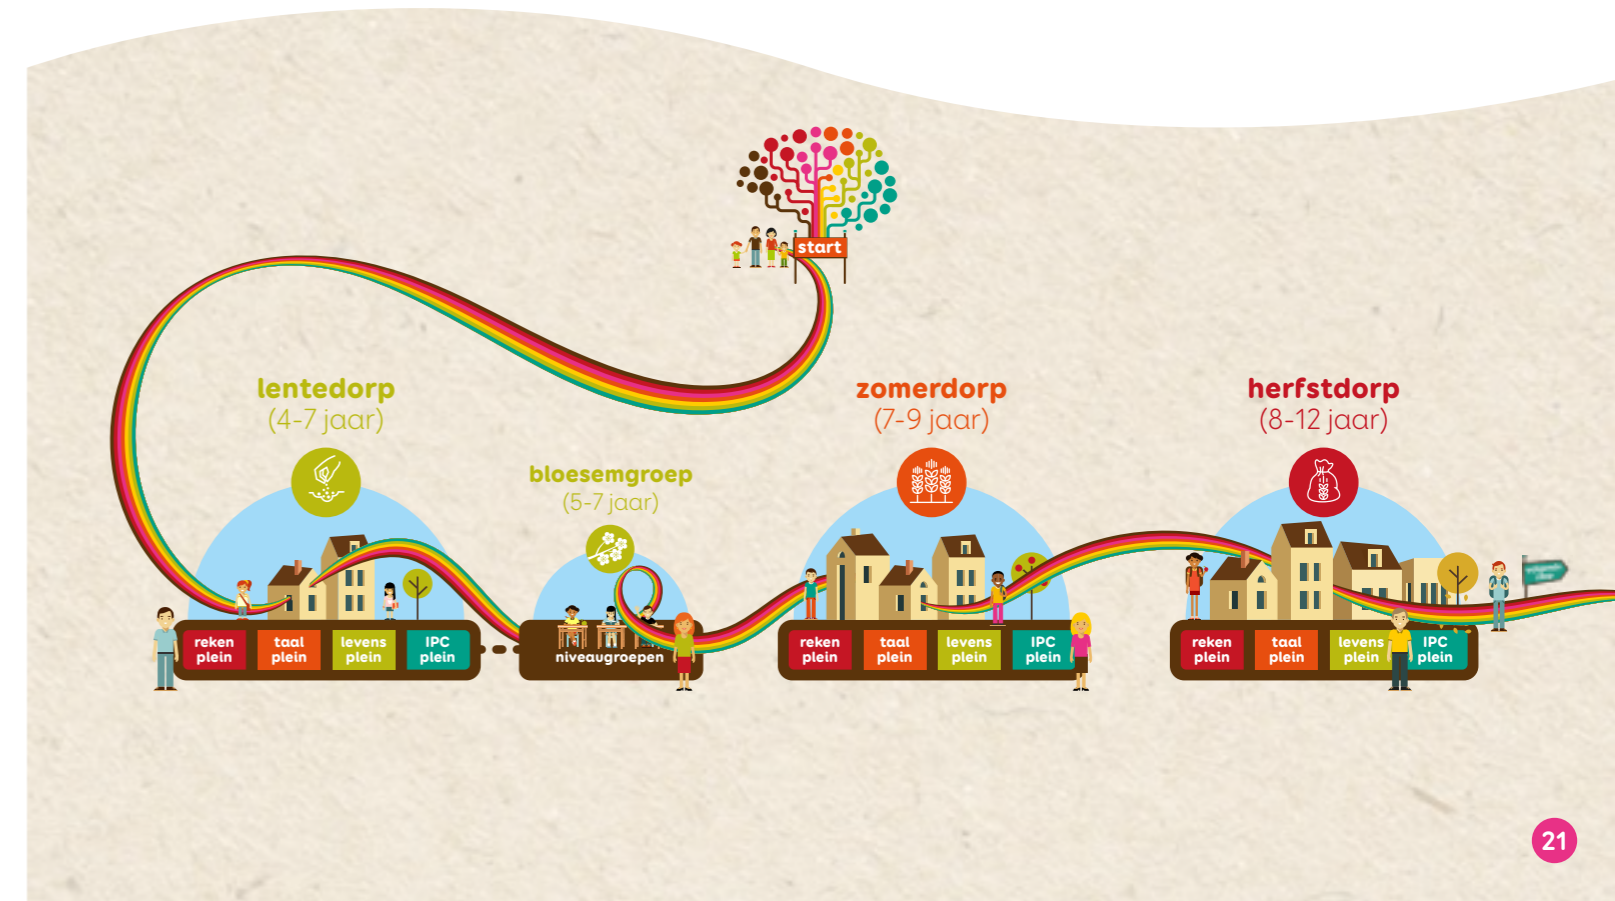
start

lentedorp
(4-7 jaar)

reken plein
taal plein
levens plein
IPC plein

bloesemgroep
(5-7 jaar)

niveaugroepen

zomerdorp
(7-9 jaar)

reken plein
taal plein
levens plein
IPC plein

herfstdorp
(8-12 jaar)

reken plein
taal plein
levens plein
IPC plein

21